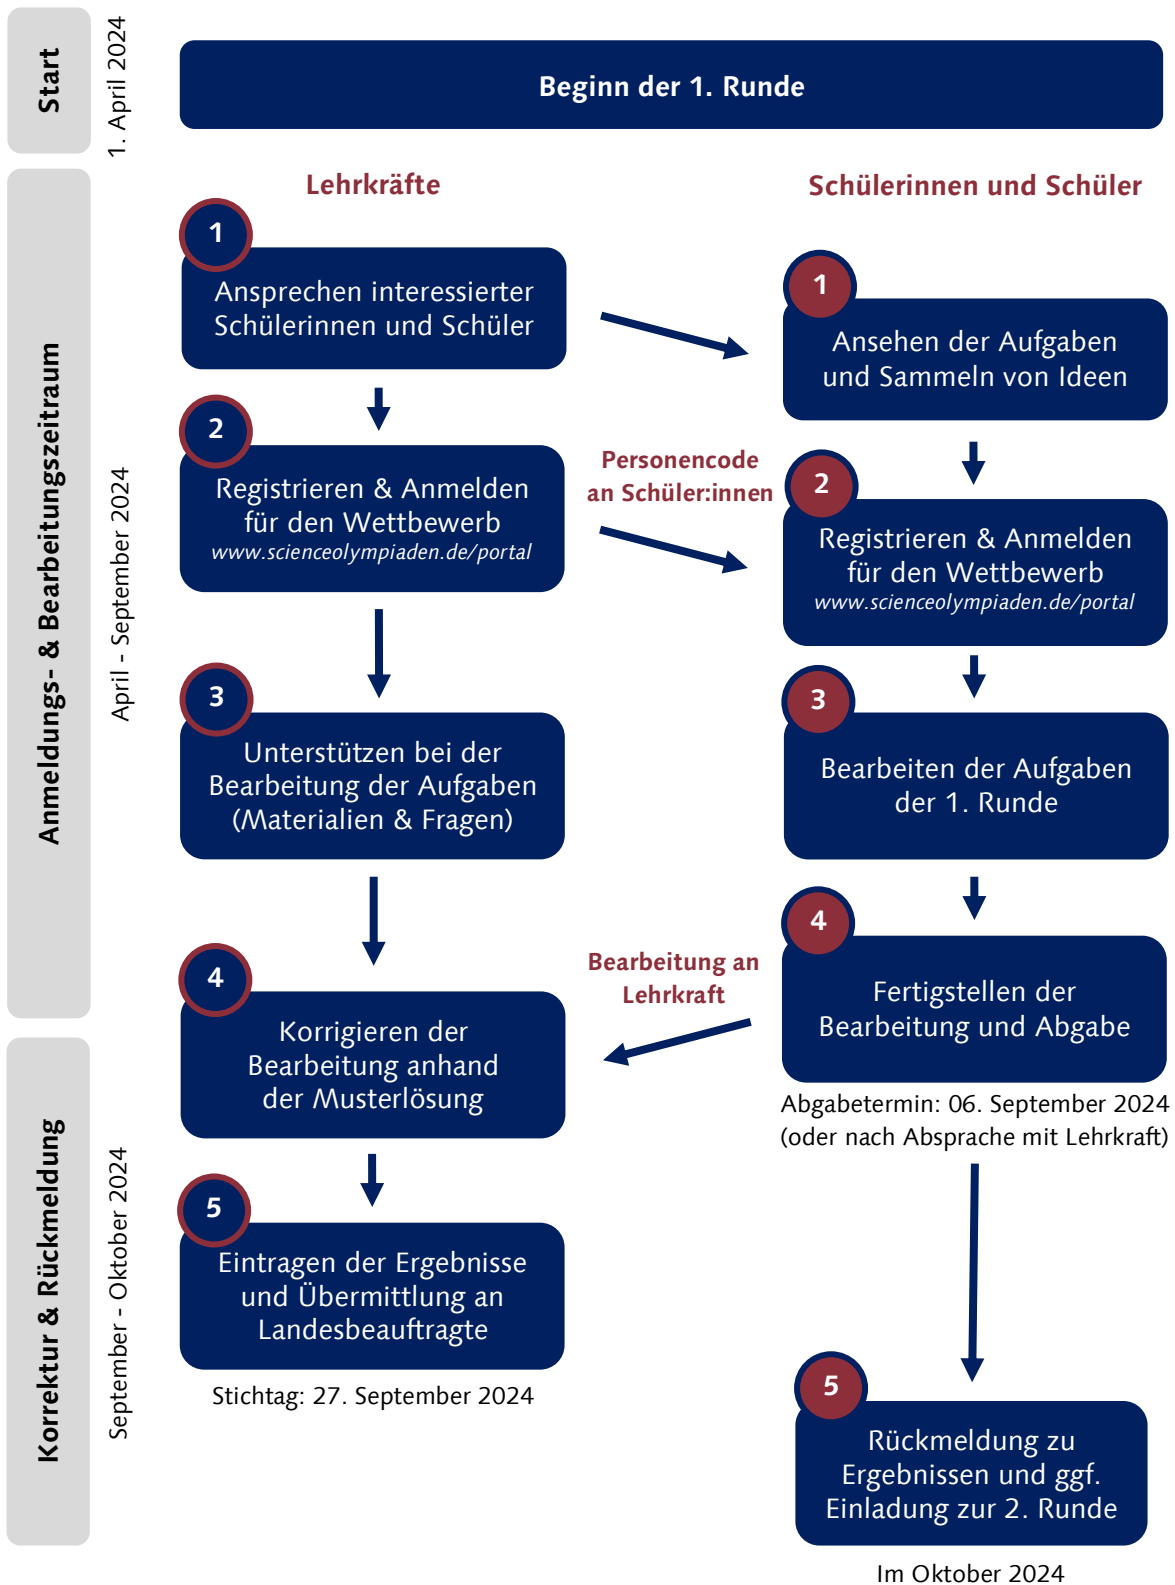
Start

1. April 2024

Beginn der 1. Runde

Anmeldungs- & Bearbeitungszeitraum

April - September 2024

Lehrkräfte

Schülerinnen und Schüler

1
Ansprechen interessierter Schülerinnen und Schüler

1
Ansehen der Aufgaben und Sammeln von Ideen

2
Registrieren & Anmelden für den Wettbewerb
www.scienceolympiaden.de/portal

Personencode an Schüler:innen

2
Registrieren & Anmelden für den Wettbewerb
www.scienceolympiaden.de/portal

3
Unterstützen bei der Bearbeitung der Aufgaben (Materialien & Fragen)

3
Bearbeiten der Aufgaben der 1. Runde

Korrektur & Rückmeldung

September - Oktober 2024

4
Korrigieren der Bearbeitung anhand der Musterlösung

Bearbeitung an Lehrkraft

4
Fertigstellen der Bearbeitung und Abgabe

Abgabetermin: 06. September 2024 (oder nach Absprache mit Lehrkraft)

5
Eintragen der Ergebnisse und Übermittlung an Landesbeauftragte

Stichtag: 27. September 2024

5
Rückmeldung zu Ergebnissen und ggf. Einladung zur 2. Runde

Im Oktober 2024